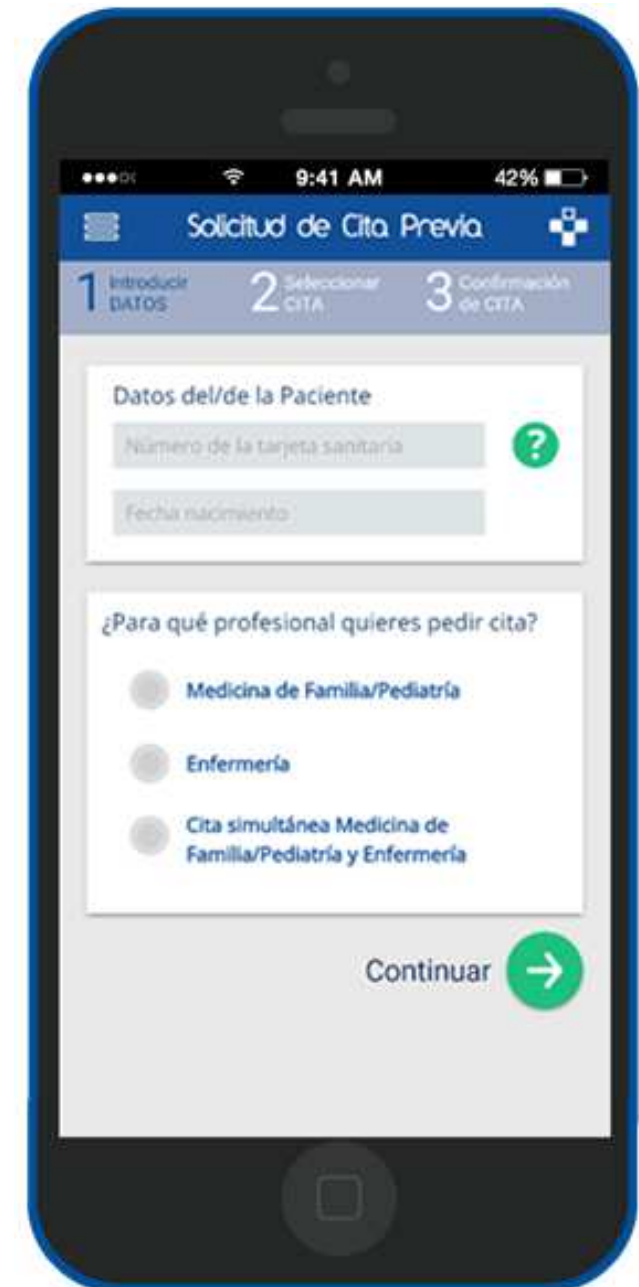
9:41 AM
42%

Solicitud de Cita Previa

1 Introducir DATOS
2 Seleccionar CITA
3 Confirmación de CITA

Datos del/de la Paciente
Número de la tarjeta sanitaria
?
Fecha nacimiento

¿Para qué profesional quieres pedir cita?
Medicina de Familia/Pediatría
Enfermería
Cita simultánea Medicina de Familia/Pediatría y Enfermería

Continuar